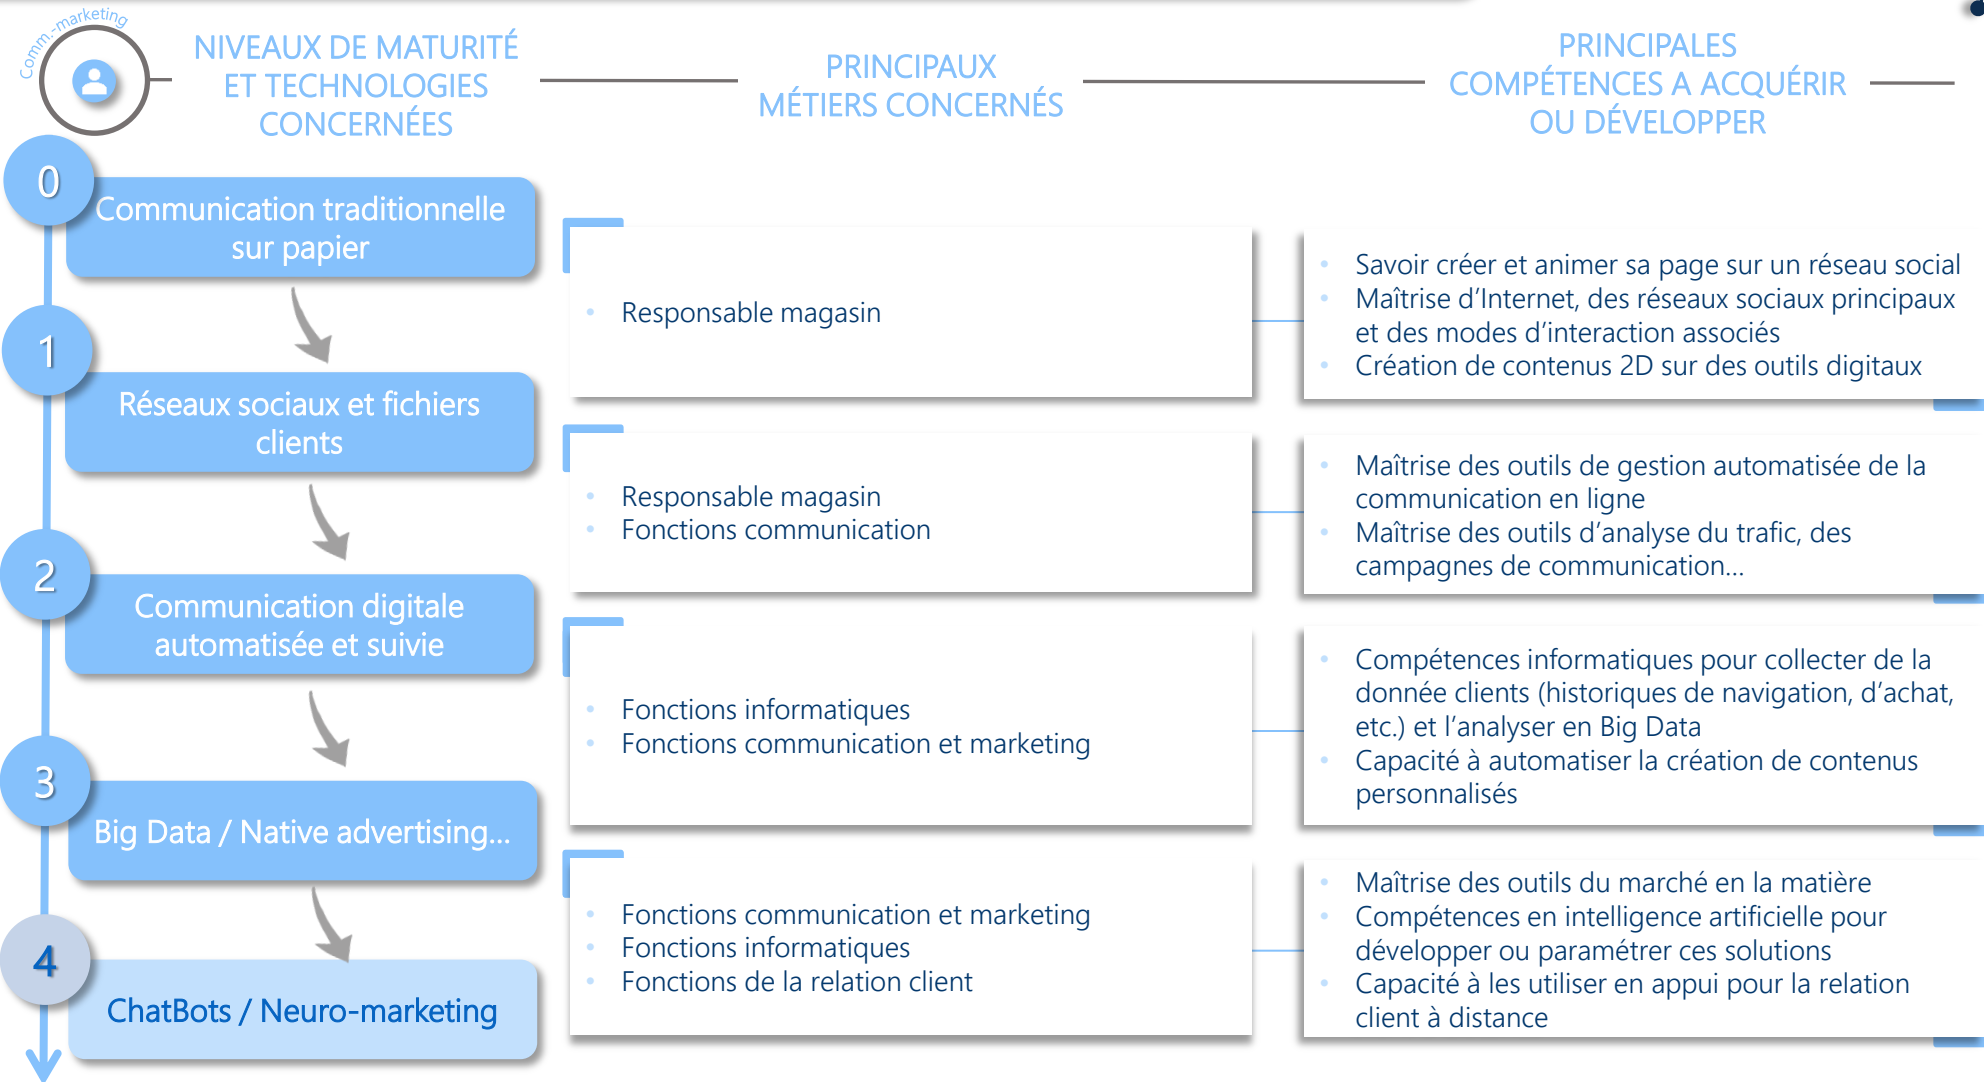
Comm-marketing

NIVEAUX DE MATURITÉ ET TECHNOLOGIES CONCERNÉES

PRINCIPAUX MÉTIERS CONCERNÉS

PRINCIPALES COMPÉTENCES A ACQUÉRIR OU DÉVELOPPER

0

Communication traditionnelle sur papier

- Responsable magasin

- Savoir créer et animer sa page sur un réseau social
- Maîtrise d'Internet, des réseaux sociaux principaux et des modes d'interaction associés
- Création de contenus 2D sur des outils digitaux

1

Réseaux sociaux et fichiers clients

- Responsable magasin
- Fonctions communication

- Maîtrise des outils de gestion automatisée de la communication en ligne
- Maîtrise des outils d'analyse du trafic, des campagnes de communication…

2

Communication digitale automatisée et suivie

- Fonctions informatiques
- Fonctions communication et marketing

- Compétences informatiques pour collecter de la donnée clients (historiques de navigation, d'achat, etc.) et l'analyser en Big Data
- Capacité à automatiser la création de contenus personnalisés

3

Big Data / Native advertising…

- Fonctions communication et marketing
- Fonctions informatiques
- Fonctions de la relation client

- Maîtrise des outils du marché en la matière
- Compétences en intelligence artificielle pour développer ou paramétrer ces solutions
- Capacité à les utiliser en appui pour la relation client à distance

4

ChatBots / Neuro-marketing